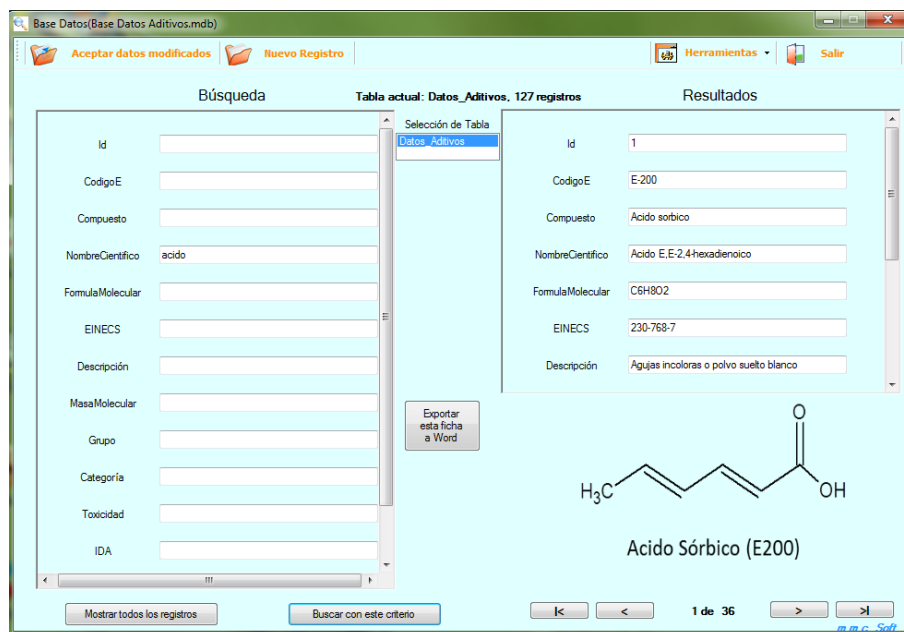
Base Datos(Base Datos Aditivos.mdb)

Aceptar datos modificados
Nuevo Registro
Herramientas
Salir

Búsqueda
Tabla actual: Datos_Aditivos, 127 registros
Resultados

Id
CodigoE
Compuesto
NombreCientifico acido
FormulaMolecular
EINECS
Descripción
MasaMolecular
Grupo
Categoría
Toxicidad
IDA

Selección de Tabla
Datos_Aditivos

Id 1
CodigoE E-200
Compuesto Acido sorbico
NombreCientifico Acido E,E-2,4-hexadienoico
FormulaMolecular C6H8O2
EINECS 230-768-7
Descripción Agujas incoloras o polvo suelto blanco

Exportar esta ficha a Word

O
$H_3C$
OH
Acido Sórbico (E200)

Mostrar todos los registros
Buscar con este criterio
I<
<
1 de 36
>
>I
m.m.c. Soft